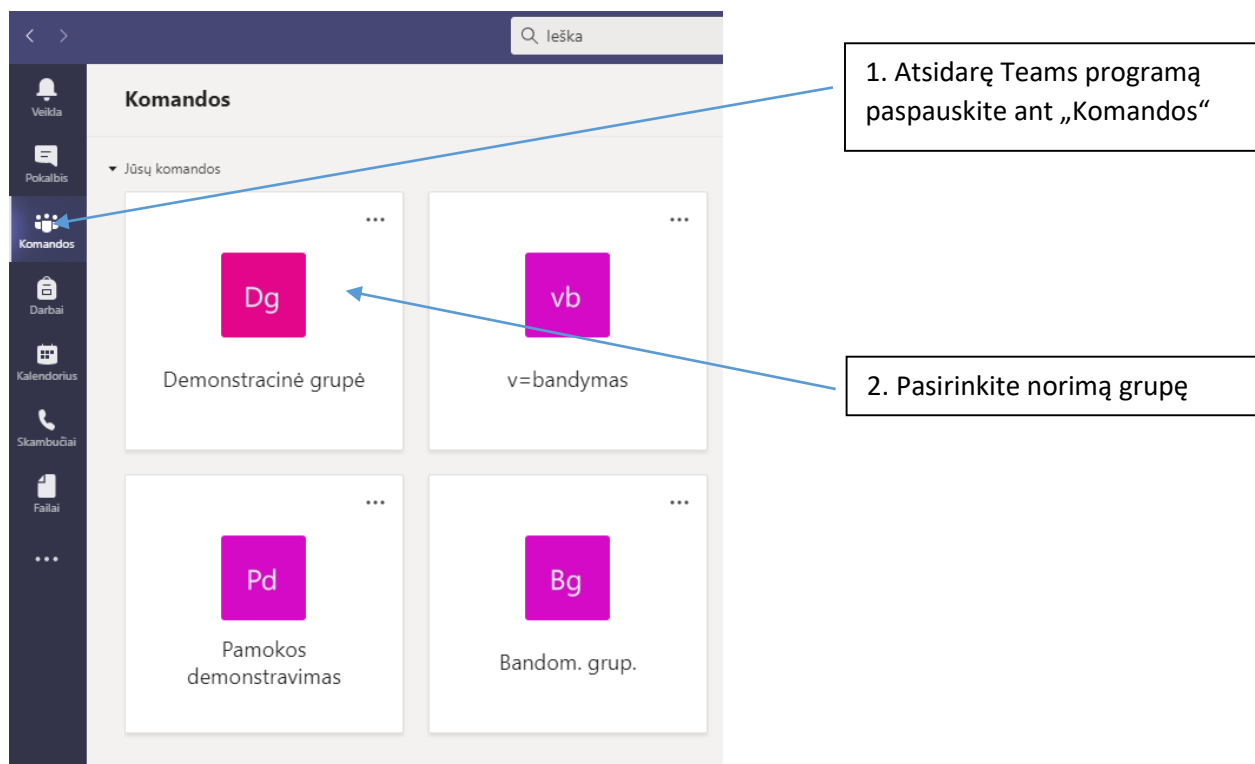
Ieška

Veikla
Pokalbis
Komandos
Darbai
Kalendorius
Skambučiai
Failai
...

Komandos

Jūsų komandos

...
Dg
Demonstracinė grupė

...
vb
v=bandymas

...
Pd
Pamokos demonstravimas

...
Bg
Bandom. grup.

1. Atsidarę Teams programą paspauskite ant „Komandos“

2. Pasirinkite norimą grupę